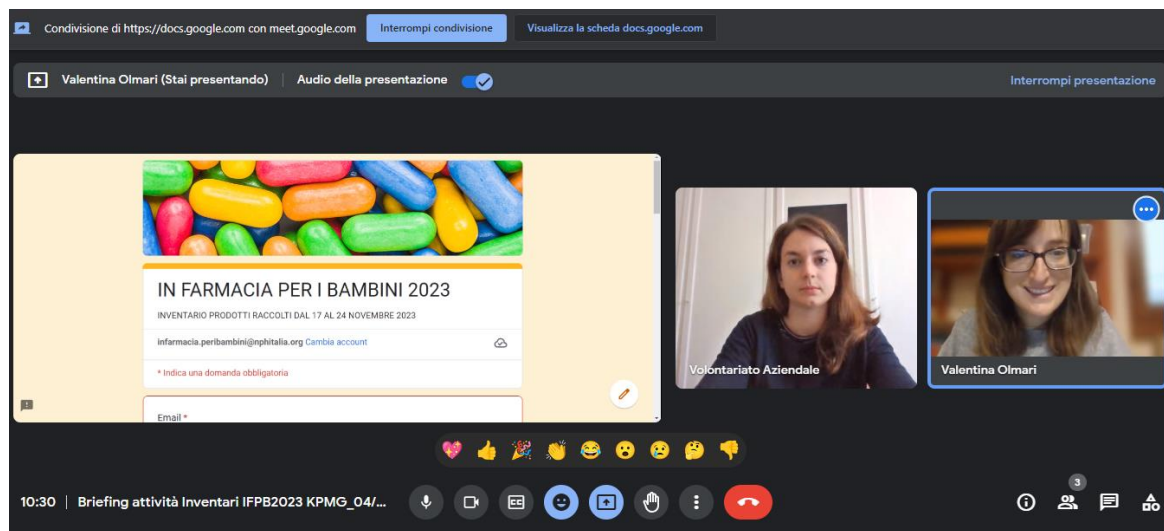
Condivisione di https://docs.google.com con meet.google.com Interrompi condivisione Visualizza la scheda docs.google.com

Valentina Olmari (Stai presentando) Audio della presentazione

Interrompi presentazione

IN FARMACIA PER I BAMBINI 2023

INVENTARIO PRODOTTI RACCOLTI DAL 17 AL 24 NOVEMBRE 2023

infarmacia.peribambini@nphitalia.org Cambia account

* Indica una domanda obbligatoria

Email *

Volontariato Aziendale

Valentina Olmari

10:30 | Briefing attività Inventari IFPB2023 KPMG_04/...

3